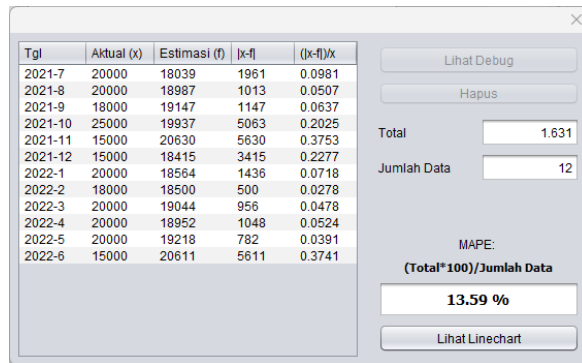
| Tgl | Aktual (x) | Estimasi (f) | \|x-f\| | (\|x-f\|)/x |
|---|---|---|---|---|
| 2021-7 | 20000 | 18039 | 1961 | 0.0981 |
| 2021-8 | 20000 | 18987 | 1013 | 0.0507 |
| 2021-9 | 18000 | 19147 | 1147 | 0.0637 |
| 2021-10 | 25000 | 19937 | 5063 | 0.2025 |
| 2021-11 | 15000 | 20630 | 5630 | 0.3753 |
| 2021-12 | 15000 | 18415 | 3415 | 0.2277 |
| 2022-1 | 20000 | 18564 | 1436 | 0.0718 |
| 2022-2 | 18000 | 18500 | 500 | 0.0278 |
| 2022-3 | 20000 | 19044 | 956 | 0.0478 |
| 2022-4 | 20000 | 18952 | 1048 | 0.0524 |
| 2022-5 | 20000 | 19218 | 782 | 0.0391 |
| 2022-6 | 15000 | 20611 | 5611 | 0.3741 |

Lihat Debug

Hapus

Total 1.631

Jumlah Data 12

MAPE:
(Total*100)/Jumlah Data

13.59 %

Lihat Linechart